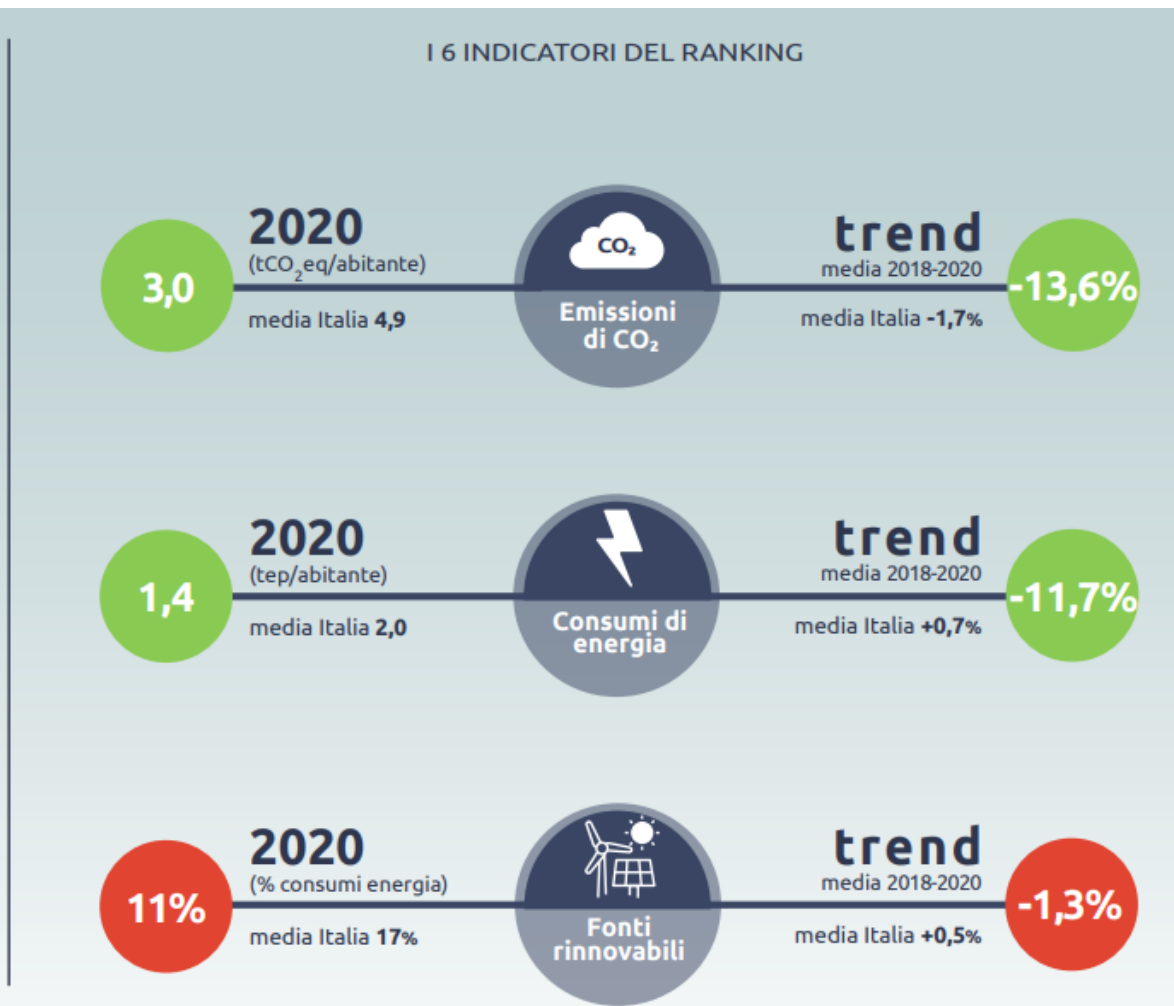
I 6 INDICATORI DEL RANKING

3,0

2020
($tCO_2eq$/abitante)

media Italia 4,9

$CO_2$

Emissioni di $CO_2$

trend
media 2018-2020

media Italia -1,7%

-13,6%

1,4

2020
(tep/abitante)

media Italia 2,0

Consumi di energia

trend
media 2018-2020

media Italia +0,7%

-11,7%

11%

2020
(% consumi energia)

media Italia 17%

Fonti rinnovabili

trend
media 2018-2020

media Italia +0,5%

-1,3%